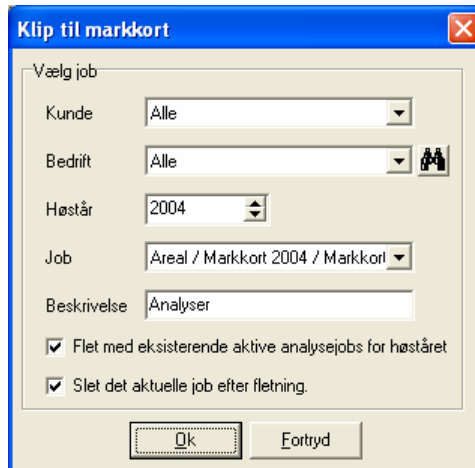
Klip til markkort

Vælg job

Kunde | Alle

Bedrift | Alle

Høstår | 2004

Job | Areal / Markkort 2004 / Markkort

Beskrivelse | Analyser

Flet med eksisterende aktive analysejobs for høståret

Slet det aktuelle job efter fletning.

Ok

Fortryd